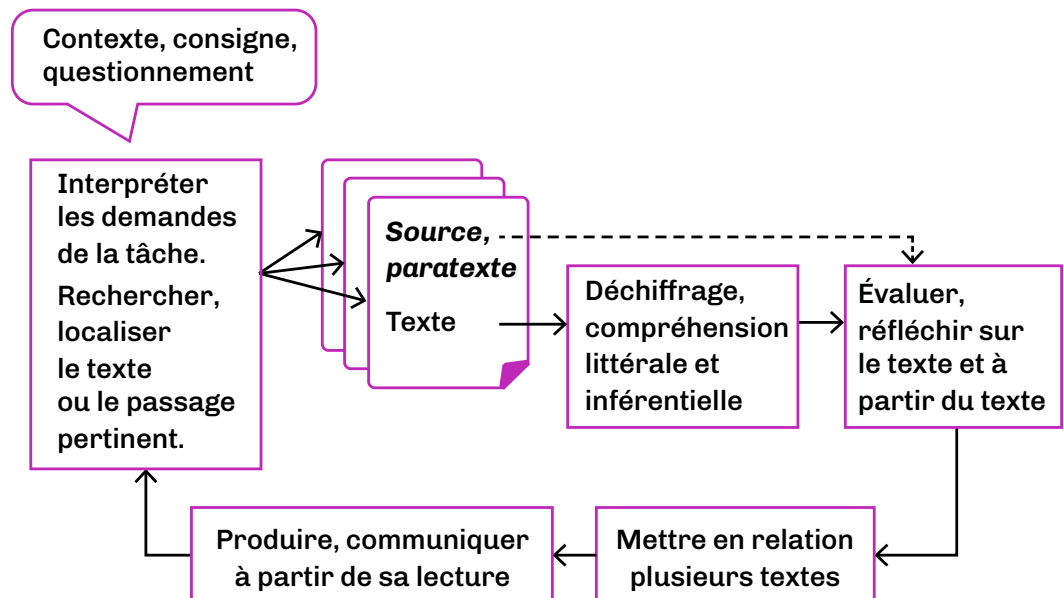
Contexte, consigne, questionnement

Interpréter les demandes de la tâche.

Rechercher, localiser le texte ou le passage pertinent.

*Source, paratexte*

Texte

Déchiffrage, compréhension littérale et inférentielle

Évaluer, réfléchir sur le texte et à partir du texte

Mettre en relation plusieurs textes

Produire, communiquer à partir de sa lecture